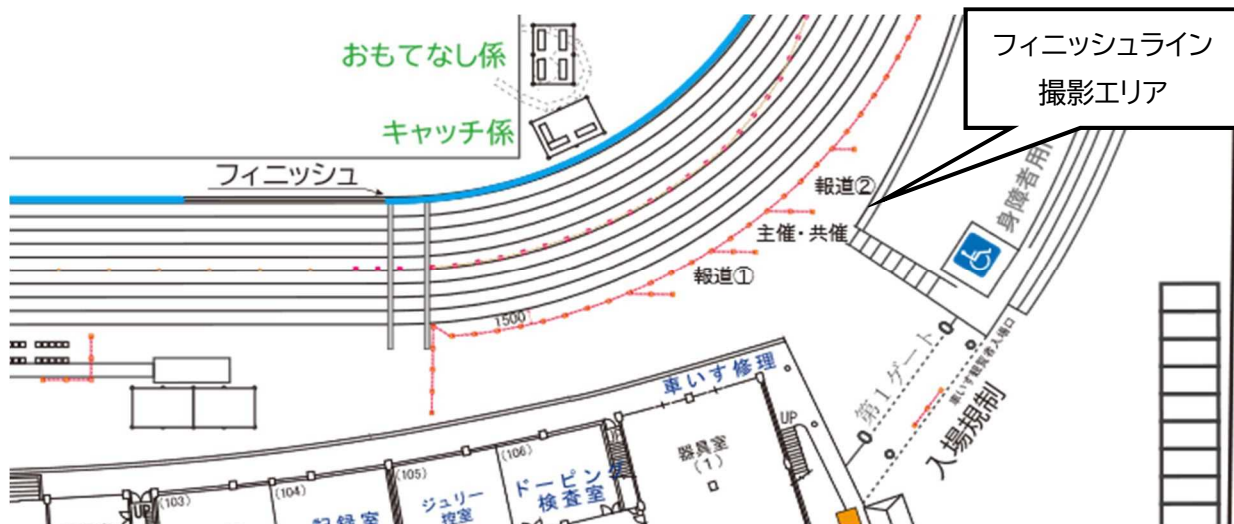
おもてなし係

キャッチ係

フィニッシュ

フィニッシュライン
撮影エリア

報道②

主催・共催

報道①

身障者用

1500

車いす修理

UP

第1ゲート

車いす観覧者入場口

入場規制

器具室
(1)

(103)

(104)

記録室

(105)

ジュリー
控室

(106)

ドーピング
検査室

UP